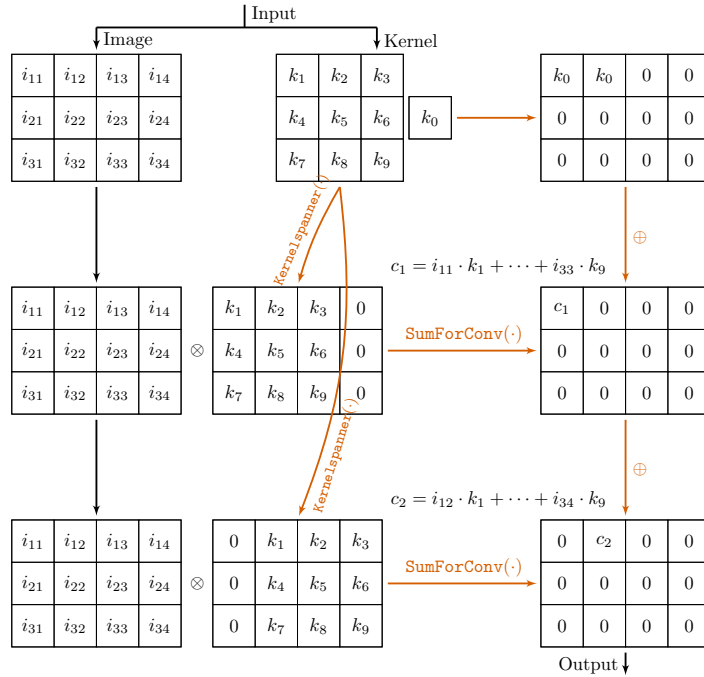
Input

Image

Kernel

| $i_{11}$ | $i_{12}$ | $i_{13}$ | $i_{14}$ |
|---|---|---|---|
| $i_{21}$ | $i_{22}$ | $i_{23}$ | $i_{24}$ |
| $i_{31}$ | $i_{32}$ | $i_{33}$ | $i_{34}$ |

| $k_1$ | $k_2$ | $k_3$ |
|---|---|---|
| $k_4$ | $k_5$ | $k_6$ |
| $k_7$ | $k_8$ | $k_9$ |

$k_0$

| $k_0$ | $k_0$ | 0 | 0 |
|---|---|---|---|
| 0 | 0 | 0 | 0 |
| 0 | 0 | 0 | 0 |

Kernelspanner($\cdot$)

$\oplus$

$c_1 = i_{11} \cdot k_1 + \cdots + i_{33} \cdot k_9$

| $i_{11}$ | $i_{12}$ | $i_{13}$ | $i_{14}$ |
|---|---|---|---|
| $i_{21}$ | $i_{22}$ | $i_{23}$ | $i_{24}$ |
| $i_{31}$ | $i_{32}$ | $i_{33}$ | $i_{34}$ |

$\otimes$

| $k_1$ | $k_2$ | $k_3$ | 0 |
|---|---|---|---|
| $k_4$ | $k_5$ | $k_6$ | 0 |
| $k_7$ | $k_8$ | $k_9$ | 0 |

SumForConv($\cdot$)

| $c_1$ | 0 | 0 | 0 |
|---|---|---|---|
| 0 | 0 | 0 | 0 |
| 0 | 0 | 0 | 0 |

Kernelspanner($\cdot$)

$\oplus$

$c_2 = i_{12} \cdot k_1 + \cdots + i_{34} \cdot k_9$

| $i_{11}$ | $i_{12}$ | $i_{13}$ | $i_{14}$ |
|---|---|---|---|
| $i_{21}$ | $i_{22}$ | $i_{23}$ | $i_{24}$ |
| $i_{31}$ | $i_{32}$ | $i_{33}$ | $i_{34}$ |

$\otimes$

| 0 | $k_1$ | $k_2$ | $k_3$ |
|---|---|---|---|
| 0 | $k_4$ | $k_5$ | $k_6$ |
| 0 | $k_7$ | $k_8$ | $k_9$ |

SumForConv($\cdot$)

| 0 | $c_2$ | 0 | 0 |
|---|---|---|---|
| 0 | 0 | 0 | 0 |
| 0 | 0 | 0 | 0 |

Output